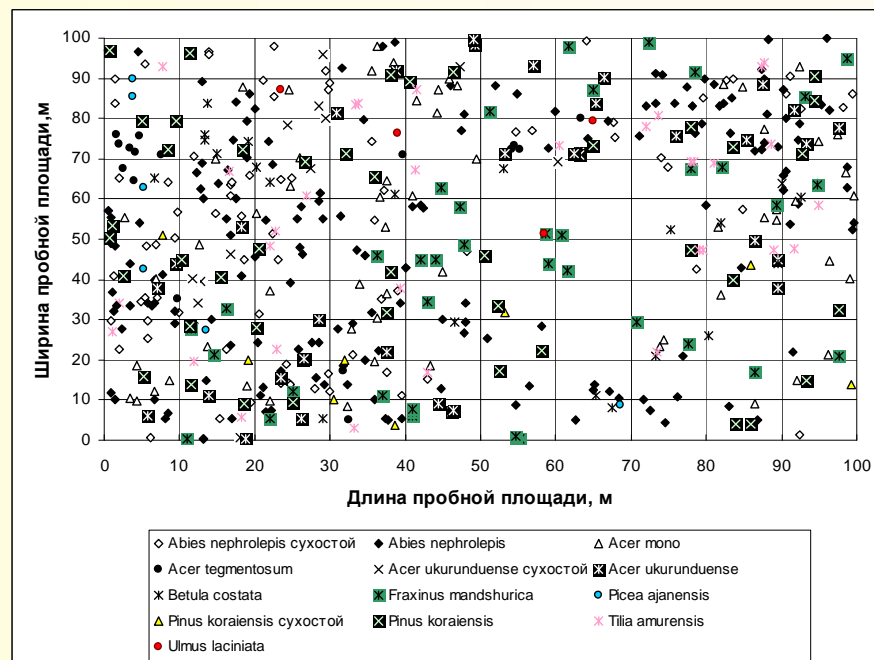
Ширина пробной площади,м

100
90
80
70
60
50
40
30
20
10
0

0 10 20 30 40 50 60 70 80 90 100

Длина пробной площади, м

Abies nephrolepis сухостой
Abies nephrolepis
Acer mono
Acer tegmentosum
Acer ukurunduense сухостой
Acer ukurunduense
Betula costata
Fraxinus mandshurica
Picea ajanensis
Pinus koraiensis сухостой
Pinus koraiensis
Tilia amurensis
Ulmus laciniata